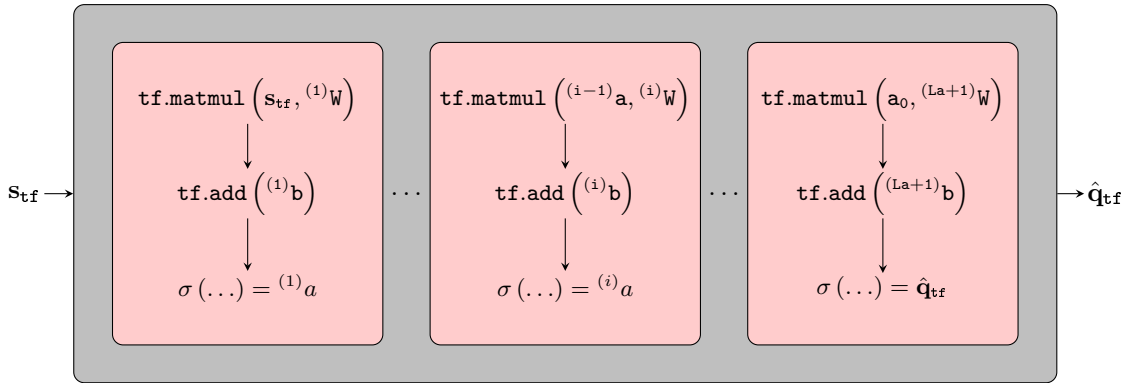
$\mathbf{s}_{\texttt{tf}}$

$\texttt{tf.matmul}\left(\mathbf{s}_{\texttt{tf}}, {}^{(1)}\texttt{W}\right)$

$\texttt{tf.add}\left({}^{(1)}\texttt{b}\right)$

$\sigma\left(\ldots\right) = {}^{(1)}a$

$\cdots$

$\texttt{tf.matmul}\left({}^{(\texttt{i}-1)}\texttt{a}, {}^{(\texttt{i})}\texttt{W}\right)$

$\texttt{tf.add}\left({}^{(\texttt{i})}\texttt{b}\right)$

$\sigma\left(\ldots\right) = {}^{(i)}a$

$\cdots$

$\texttt{tf.matmul}\left(\texttt{a}_0, {}^{(\texttt{La}+1)}\texttt{W}\right)$

$\texttt{tf.add}\left({}^{(\texttt{La}+1)}\texttt{b}\right)$

$\sigma\left(\ldots\right) = \hat{\mathbf{q}}_{\texttt{tf}}$

$\hat{\mathbf{q}}_{\texttt{tf}}$